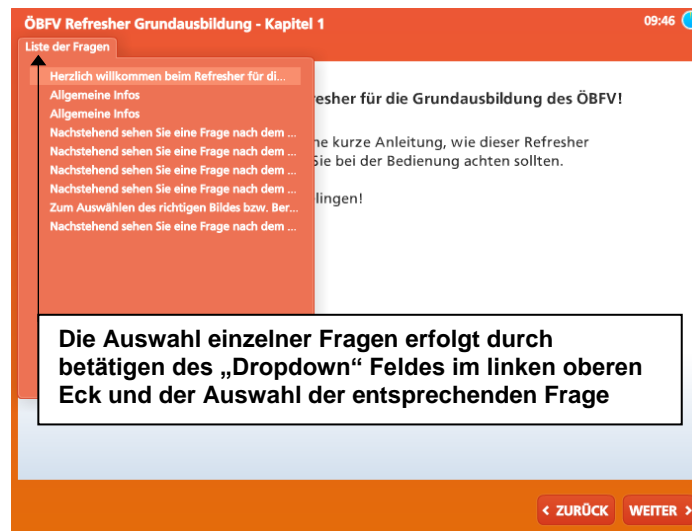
ÖBFV Refresher Grundausbildung - Kapitel 1

09:46

Liste der Fragen

Herzlich willkommen beim Refresher für di...
Allgemeine Infos
Allgemeine Infos
Nachstehend sehen Sie eine Frage nach dem ...
Nachstehend sehen Sie eine Frage nach dem ...
Nachstehend sehen Sie eine Frage nach dem ...
Nachstehend sehen Sie eine Frage nach dem ...
Zum Auswählen des richtigen Bildes bzw. Ber...
Nachstehend sehen Sie eine Frage nach dem ...

resher für die Grundausbildung des ÖBFV!

ne kurze Anleitung, wie dieser Refresher
Sie bei der Bedienung achten sollten.

lingen!

Die Auswahl einzelner Fragen erfolgt durch betätigen des „Dropdown“ Feldes im linken oberen Eck und der Auswahl der entsprechenden Frage

< ZURÜCK

WEITER >